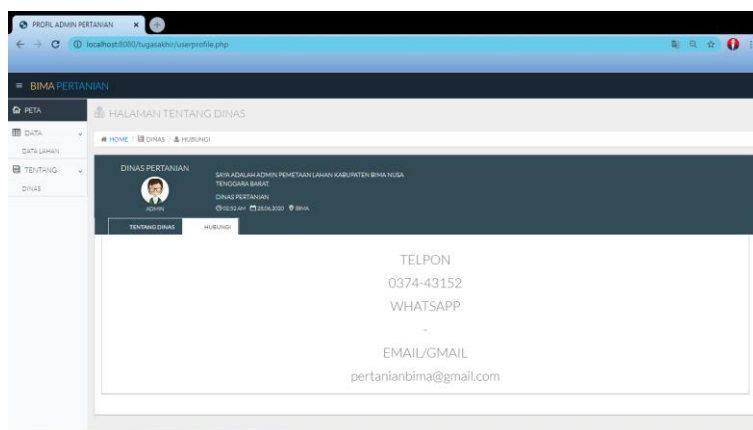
PROFIL ADMIN PERTANIAN

localhost:8080/tugasakhir/userprofile.php

BIMA PERTANIAN

PETA

DATA

DATA LAHAN

TENTANG

DINAS

HALAMAN TENTANG DINAS

HOME / DINAS / HUBUNGI

DINAS PERTANIAN

ADMIN

SAYA ADALAH ADMIN PEMETAAN LAHAN KABUPATEN BIMA NUSA TENGGARA BARAT.

DINAS PERTANIAN

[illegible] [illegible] BIMA

TENTANG DINAS

HUBUNGI

TELPON

0374-43152

WHATSAPP

-

EMAIL/GMAIL

pertanianbima@gmail.com